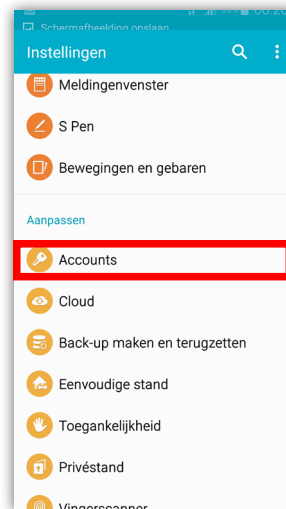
Schermafbeelding opslaan

Instellingen

Meldingenvenster

S Pen

Bewegingen en gebaren

Aanpassen

Accounts

Cloud

Back-up maken en terugzetten

Eenvoudige stand

Toegankelijkheid

Privéstand

Vingerscanner